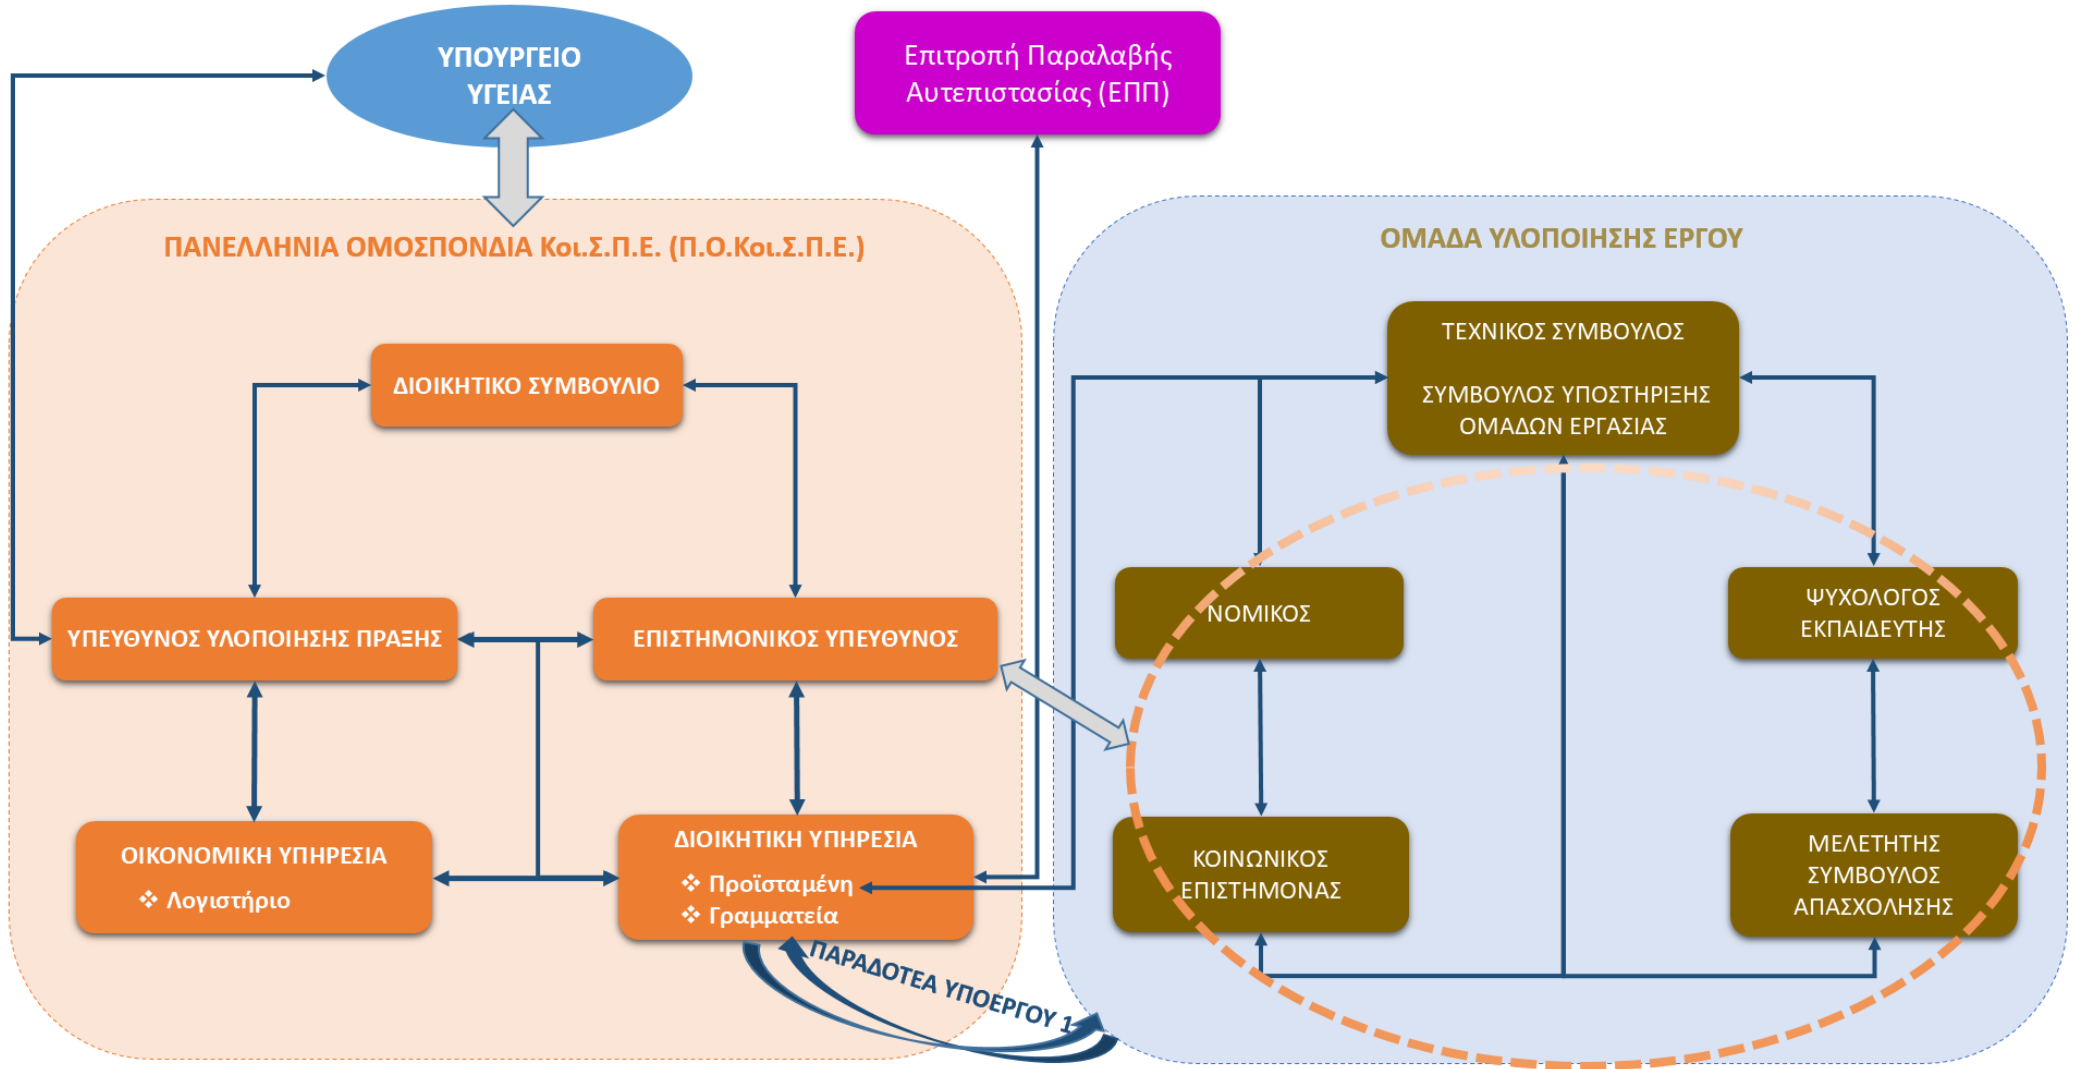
ΥΠΟΥΡΓΕΙΟ ΥΓΕΙΑΣ

Επιτροπή Παραλαβής Αυτεπιστασίας (ΕΠΠ)

ΠΑΝΕΛΛΗΝΙΑ ΟΜΟΣΠΟΝΔΙΑ Κοι.Σ.Π.Ε. (Π.Ο.Κοι.Σ.Π.Ε.)

ΔΙΟΙΚΗΤΙΚΟ ΣΥΜΒΟΥΛΙΟ

ΥΠΕΥΘΥΝΟΣ ΥΛΟΠΟΙΗΣΗΣ ΠΡΑΞΗΣ

ΕΠΙΣΤΗΜΟΝΙΚΟΣ ΥΠΕΥΘΥΝΟΣ

ΟΙΚΟΝΟΜΙΚΗ ΥΠΗΡΕΣΙΑ
❖ Λογιστήριο

ΔΙΟΙΚΗΤΙΚΗ ΥΠΗΡΕΣΙΑ
❖ Προϊσταμένη
❖ Γραμματεία

ΠΑΡΑΔΟΤΕΑ ΥΠΟΕΡΓΟΥ 1

ΟΜΑΔΑ ΥΛΟΠΟΙΗΣΗΣ ΕΡΓΟΥ

ΤΕΧΝΙΚΟΣ ΣΥΜΒΟΥΛΟΣ

ΣΥΜΒΟΥΛΟΣ ΥΠΟΣΤΗΡΙΞΗΣ ΟΜΑΔΩΝ ΕΡΓΑΣΙΑΣ

ΝΟΜΙΚΟΣ

ΨΥΧΟΛΟΓΟΣ ΕΚΠΑΙΔΕΥΤΗΣ

ΚΟΙΝΩΝΙΚΟΣ ΕΠΙΣΤΗΜΟΝΑΣ

ΜΕΛΕΤΗΤΗΣ ΣΥΜΒΟΥΛΟΣ ΑΠΑΣΧΟΛΗΣΗΣ